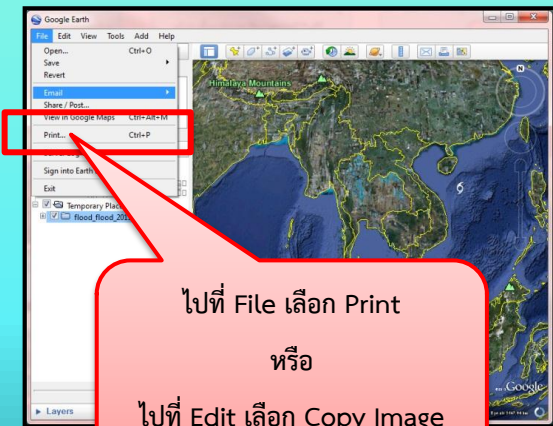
Google Earth

File Edit View Tools Add Help

Open... Ctrl+O
Save
Revert

Email
Share / Post...
View in Google Maps Ctrl+Alt+M

Print... Ctrl+P

Sign into Earth

Exit

Temporary Places
flood_flood_201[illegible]

Layers

Himalaya Mountains

N

Google

ไปที่ File เลือก Print

หรือ

ไปที่ Edit เลือก Copy Image